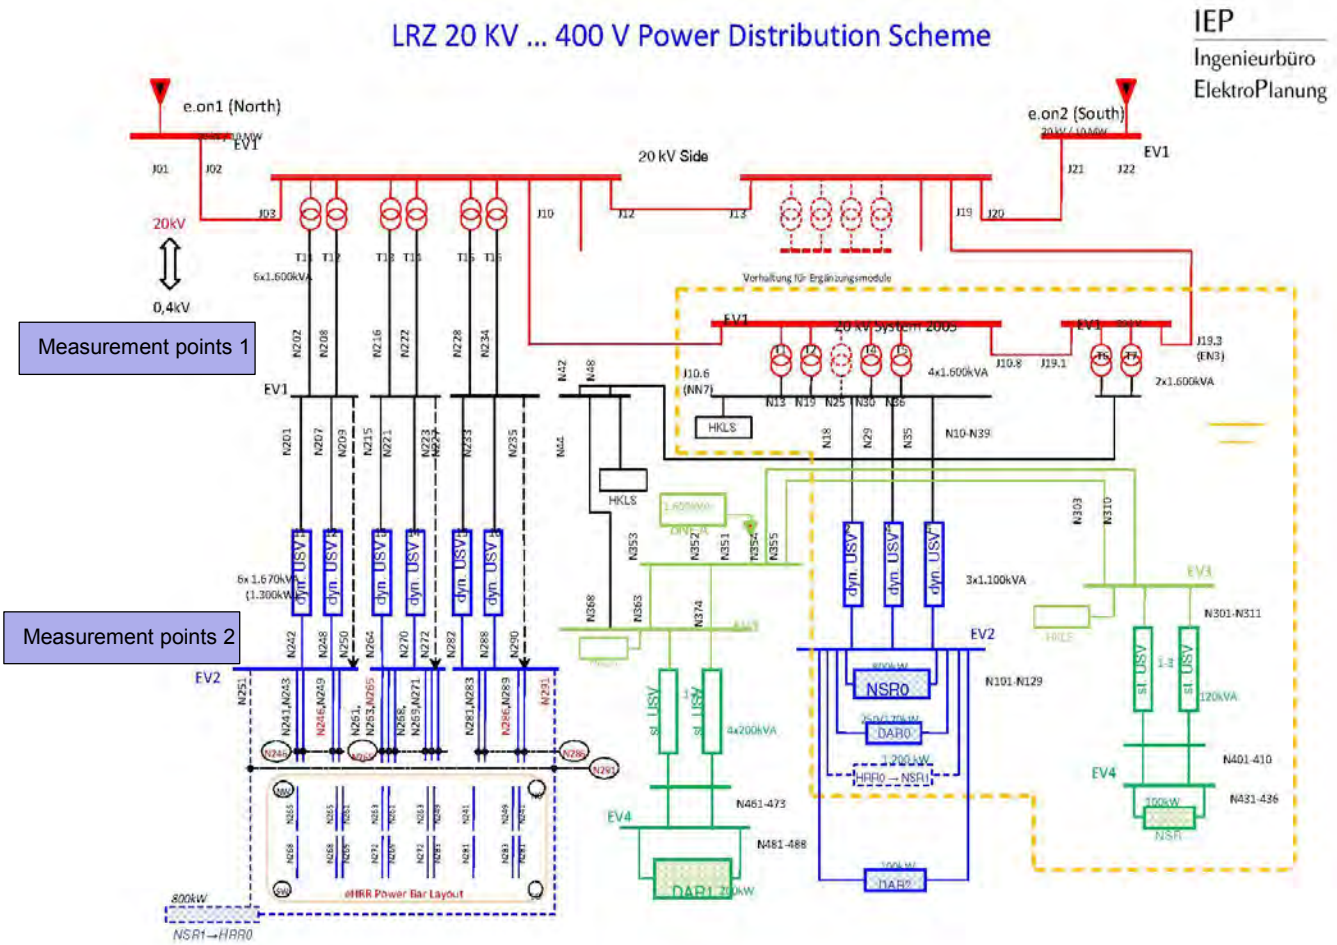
LRZ 20 KV ... 400 V Power Distribution Scheme

IEP
Ingenieurbüro
ElektroPlanung

e.on1 (North)
EV1
J01 J02

e.on2 (South)
20 kV / 10 MW
EV1
J21 J22

20 kV Side

J03 J10 J12 J13 J19 J20

20kV
0,4kV

T11 T12 T13 T14 T15 T16
6x1.600kVA

Vorhaltung für Ergänzungsmodule

Measurement points 1

N202 N208 N216 N222 N228 N234

EV1

N201 N207 N209 N215 N221 N223 N227 N233 N235

N42 N48 N44

J10.6 (NN7)

EV1
20 kV System 2005
EV1

J10.8 J19.1 J19.3 (EN3)

4x1.600kVA
2x1.600kVA

N13 N19 N25 N30 N36

HKLS

N18 N29 N35 N10-N39

HKLS

1.600kVA

N353 N352 N351 N354 N355

N303 N310

dyn. USV1 dyn. USV1 dyn. USV3 dyn. USV3 dyn. USV1 dyn. USV3

6x 1.670kVA (1.300kW)

dyn. USV2 dyn. USV2 dyn. USV2

3x1.100kVA

EV3
N301-N311

Measurement points 2

N242 N248 N250 N264 N270 N272 N282 N288 N290

N368 N363 N374

EV2

EV2

EV2

N251 N241,N243 N246,N249 N261,N263,N265 N268,N269,N271 N281,N283 N286,N289 N291

st. USV st. USV
1-3
4x200kVA

800kW
NSR0
250/170kW
DAR0
1.200 kW
HRR0 → NSR1

N101-N129

st. USV st. USV
1-3
120kVA

N401-410

EV4

N461-473

EV4

N481-488

DAR1 200kW

100kW
DAR2

100kW
NSR

N431-436

N245 N266 N286 N291

eHRR Power Bar Layout

800kW
NSR1→HRR0